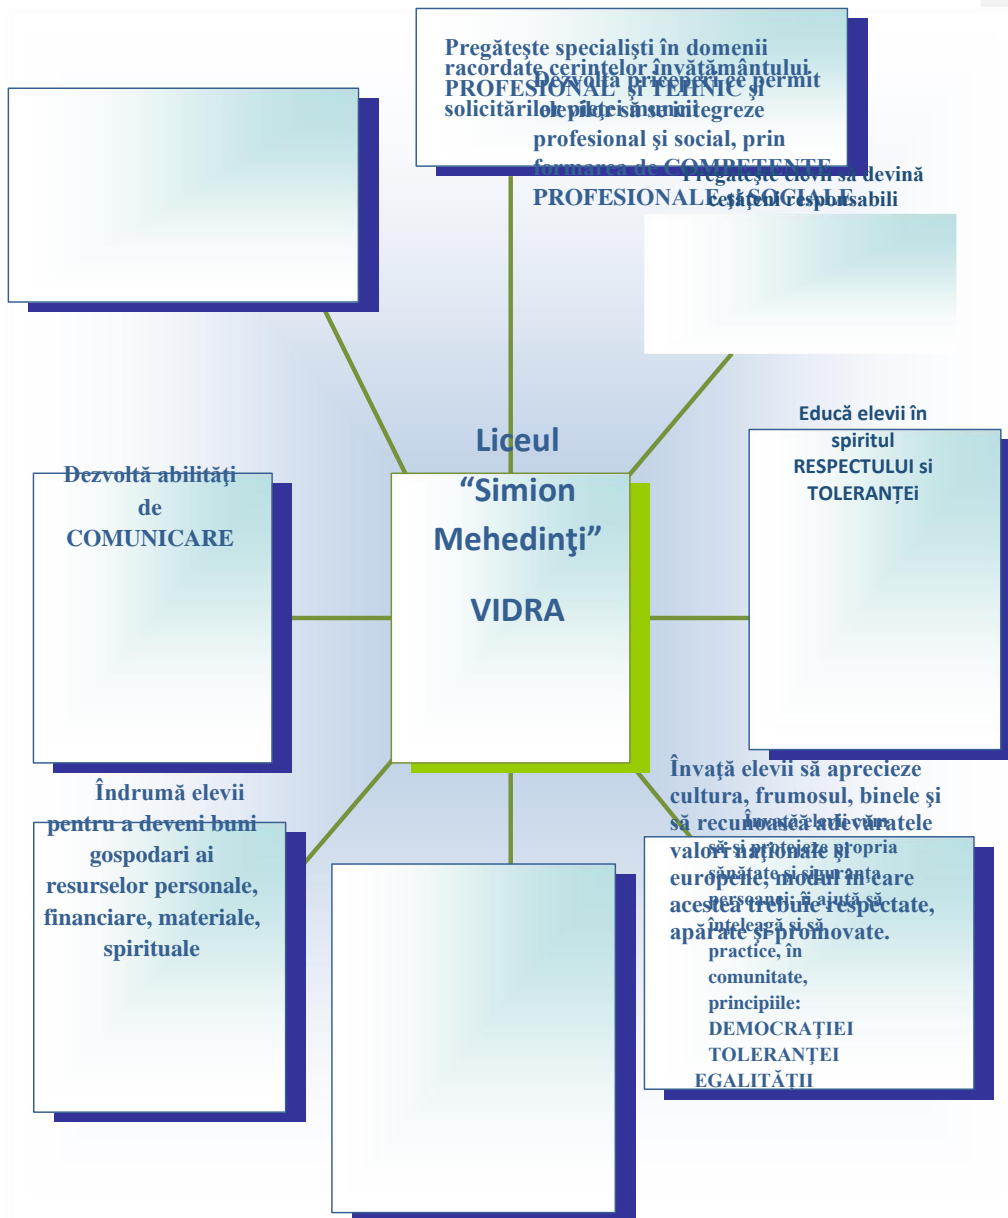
Pregăteşte specialişti în domenii racordate cerinţelor învăţământului PROFESIONAL şi TEHNIC şi solicitărilor pieţei muncii

Dezvoltă priceperi ce permit elevilor să se integreze profesional şi social, prin formarea de COMPETENŢE PROFESIONALE şi SOCIALE

Pregăteşte elevii să devină cetăţeni responsabili

Educă elevii în spiritul RESPECTULUI si TOLERANŢEi

Liceul "Simion Mehedinţi" VIDRA

Dezvoltă abilităţi de COMUNICARE

Învaţă elevii să aprecieze cultura, frumosul, binele şi să recunoască adevăratele valori naţionale şi europene, modul în care acestea trebuie respectate, apărate şi promovate.

Învaţă elevii cum să-şi protejeze propria sănătate şi siguranţa personală; îi ajută să înţeleagă şi să practice, în comunitate, principiile: DEMOCRAŢIEI TOLERANŢEI EGALITĂŢII

Îndrumă elevii pentru a deveni buni gospodari ai resurselor personale, financiare, materiale, spirituale